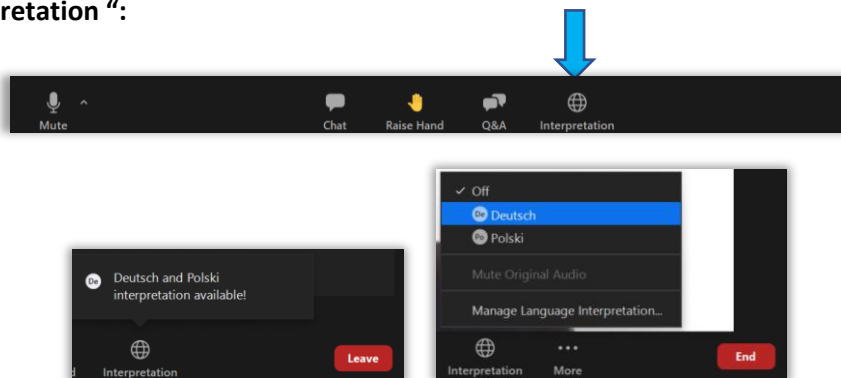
retation ":

Mute ^ Chat Raise Hand Q&A Interpretation

De Deutsch and Polski interpretation available!

Interpretation Leave

✓ Off
De Deutsch
Po Polski
Mute Original Audio
Manage Language Interpretation...

Interpretation ••• More End